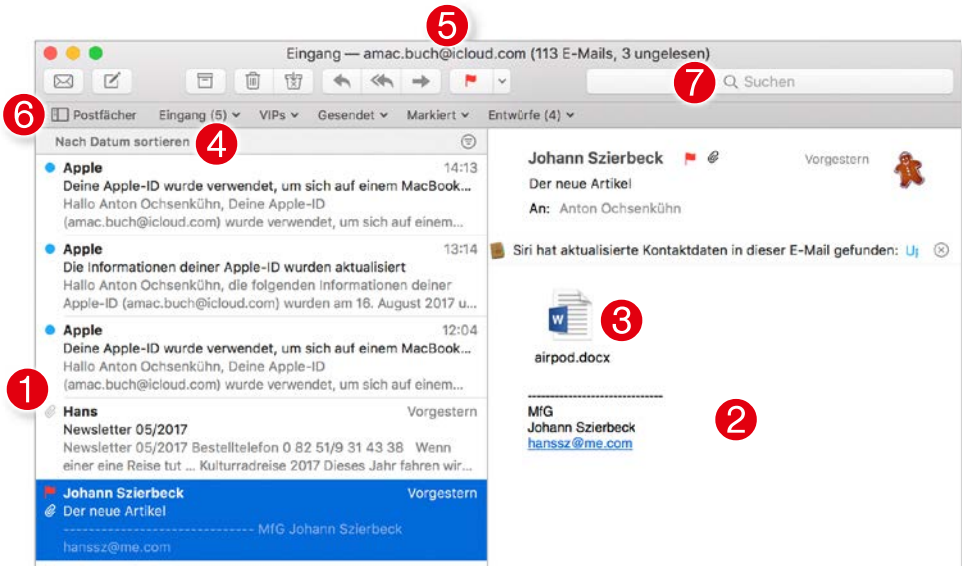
5

Eingang — amac.buch@icloud.com (113 E-Mails, 3 ungelesen)

7 Suchen

6 Postfächer Eingang (5) VIPs Gesendet Markiert Entwürfe (4)

Nach Datum sortieren 4

Apple 14:13
Deine Apple-ID wurde verwendet, um sich auf einem MacBook...
Hallo Anton Ochsenkühn, Deine Apple-ID (amac.buch@icloud.com) wurde verwendet, um sich auf einem...

Apple 13:14
Die Informationen deiner Apple-ID wurden aktualisiert
Hallo Anton Ochsenkühn, die folgenden Informationen deiner Apple-ID (amac.buch@icloud.com) wurden am 16. August 2017 u...

Apple 12:04
Deine Apple-ID wurde verwendet, um sich auf einem MacBook...
Hallo Anton Ochsenkühn, Deine Apple-ID (amac.buch@icloud.com) wurde verwendet, um sich auf einem...

1

Hans Vorgestern
Newsletter 05/2017
Newsletter 05/2017 Bestelltelefon 0 82 51/9 31 43 38 Wenn einer eine Reise tut ... Kulturradreise 2017 Dieses Jahr fahren wir...

Johann Szierbeck Vorgestern
Der neue Artikel
------------------------------- MfG Johann Szierbeck hanssz@me.com

Johann Szierbeck Vorgestern
Der neue Artikel
An: Anton Ochsenkühn

Siri hat aktualisierte Kontaktdaten in dieser E-Mail gefunden: U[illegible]

W 3
airpod.docx

-----------------------------
MfG
Johann Szierbeck
hanssz@me.com

2